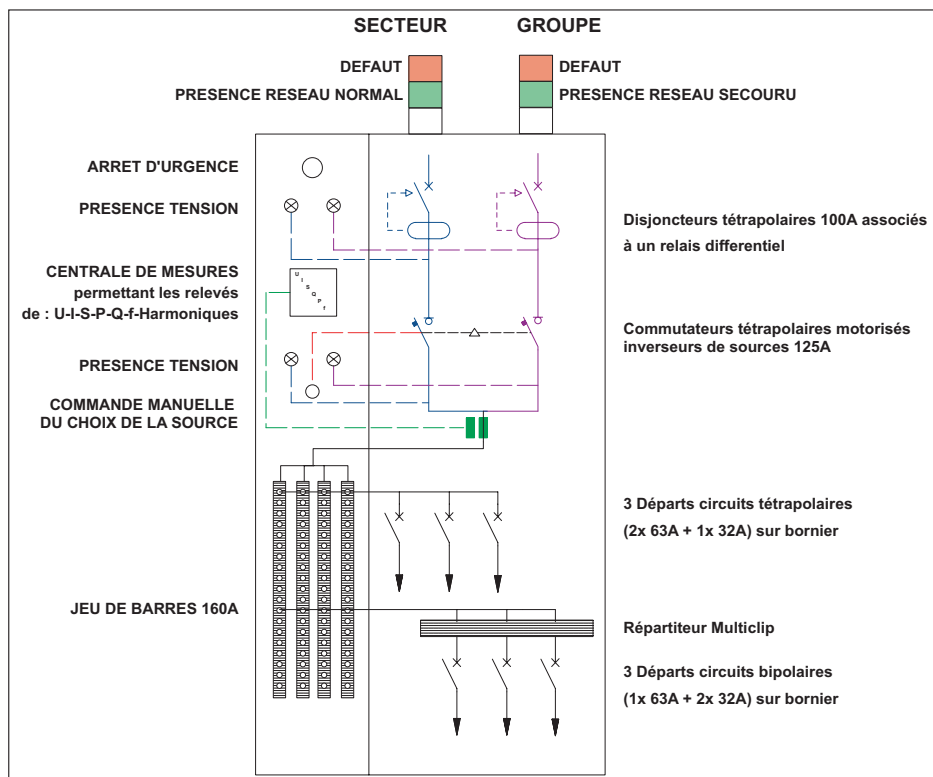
SECTEUR GROUPE

DEFAUT DEFAUT

PRESENCE RESEAU NORMAL PRESENCE RESEAU SECOURU

ARRET D'URGENCE

PRESENCE TENSION

Disjoncteurs tétrapolaires 100A associés à un relais differentiel

CENTRALE DE MESURES permettant les relevés de : U-I-S-P-Q-f-Harmoniques

U I S Q P f

Commutateurs tétrapolaires motorisés inverseurs de sources 125A

PRESENCE TENSION

COMMANDE MANUELLE DU CHOIX DE LA SOURCE

3 Départs circuits tétrapolaires (2x 63A + 1x 32A) sur bornier

JEU DE BARRES 160A

Répartiteur Multiclip

3 Départs circuits bipolaires (1x 63A + 2x 32A) sur bornier